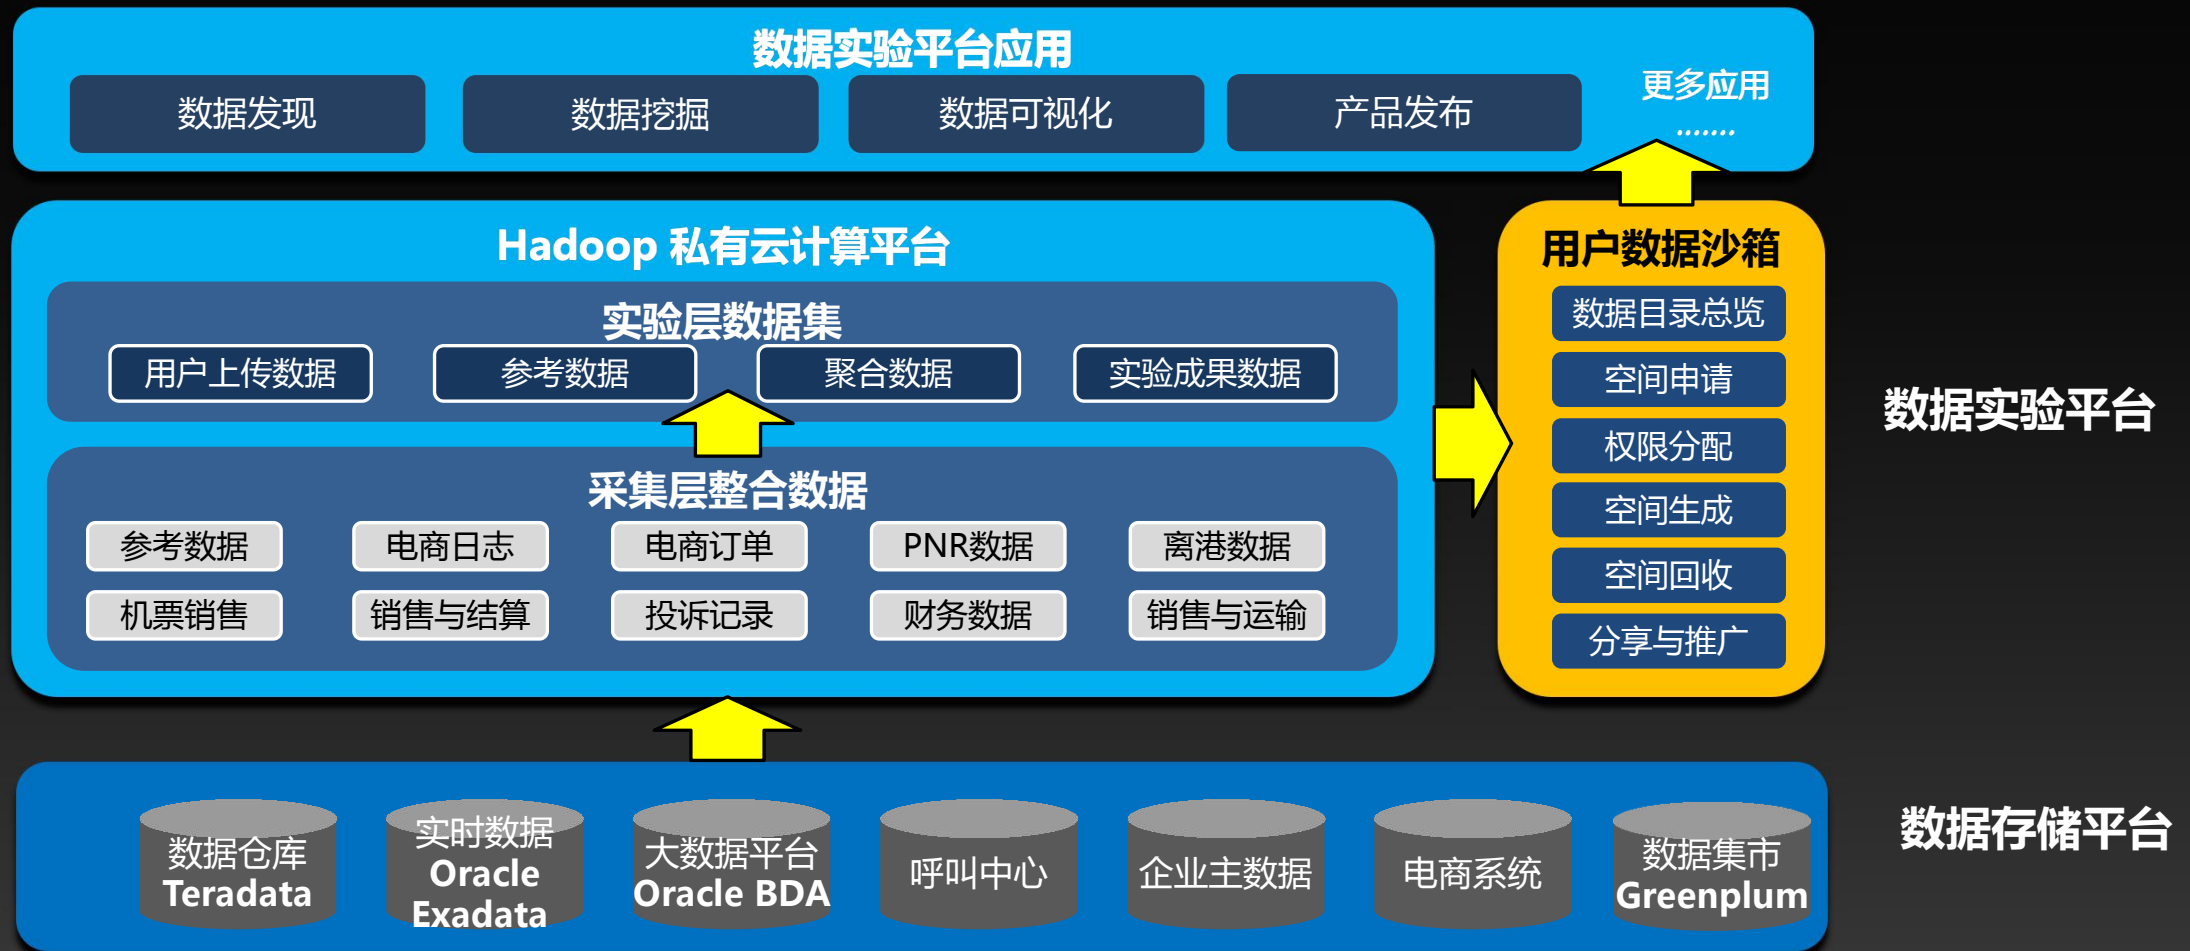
数据实验平台应用

数据发现

数据挖掘

数据可视化

产品发布

更多应用
.......

Hadoop 私有云计算平台

实验层数据集

用户上传数据

参考数据

聚合数据

实验成果数据

采集层整合数据

参考数据

电商日志

电商订单

PNR数据

离港数据

机票销售

销售与结算

投诉记录

财务数据

销售与运输

用户数据沙箱

数据目录总览

空间申请

权限分配

空间生成

空间回收

分享与推广

数据实验平台

数据仓库
Teradata

实时数据
Oracle
Exadata

大数据平台
Oracle BDA

呼叫中心

企业主数据

电商系统

数据集市
Greenplum

数据存储平台